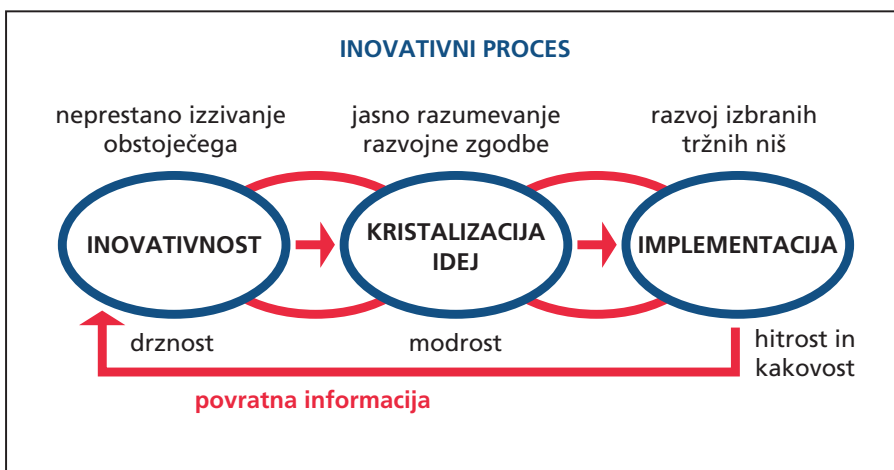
INOVATIVNI PROCES

nenehno izzivanje obstoječega

jasno razumevanje razvojne zgodbe

razvoj izbranih tržnih niš

INOVATIVNOST

KRISTALIZACIJA IDEJ

IMPLEMENTACIJA

drznost

modrost

hitrost in kakovost

povratna informacija